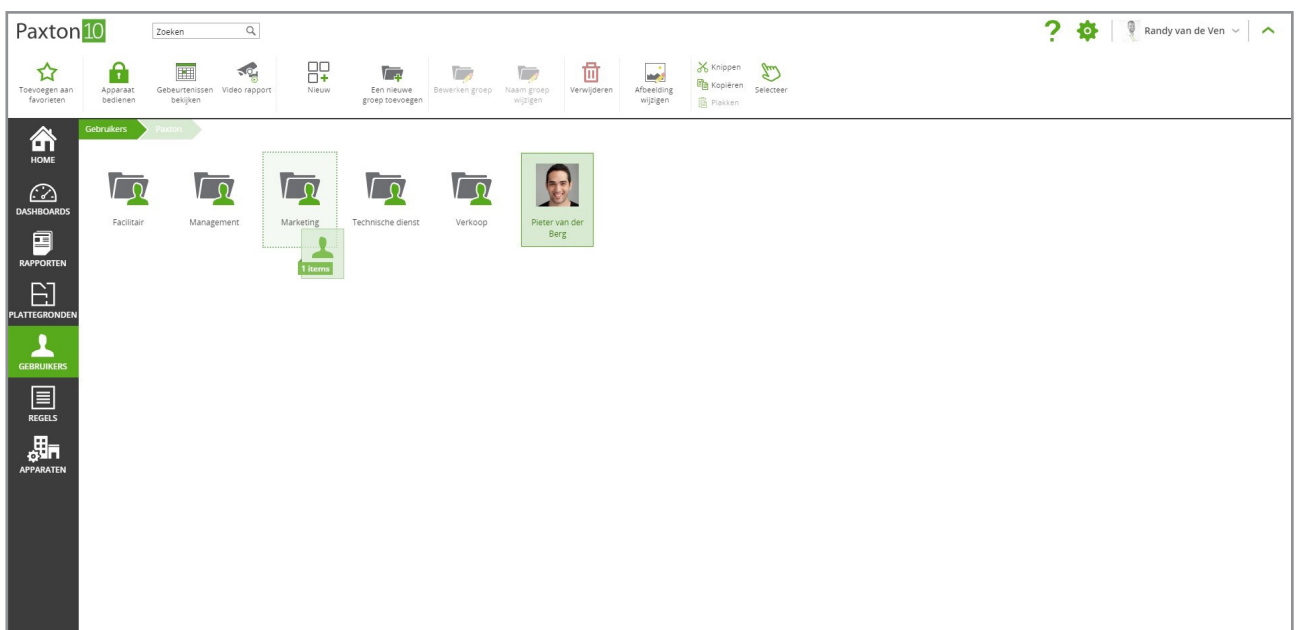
Paxton10

Zoeken

Randy van de Ven

Toevoegen aan favorieten
Apparaat bedienen
Gebeurtenissen bekijken
Video rapport
Nieuw
Een nieuwe groep toevoegen
Bewerken groep
Naam groep wijzigen
Verwijderen
Afbeelding wijzigen
Knippen
Kopiëren
Plakken
Selecteer

HOME
DASHBOARDS
RAPPORTEN
PLATTEGRONDEN
GEBRUIKERS
REGELS
APPARATEN

Gebruikers
Paxton

Facilitair
Management
Marketing
1 items
Technische dienst
Verkoop
Pieter van der Berg